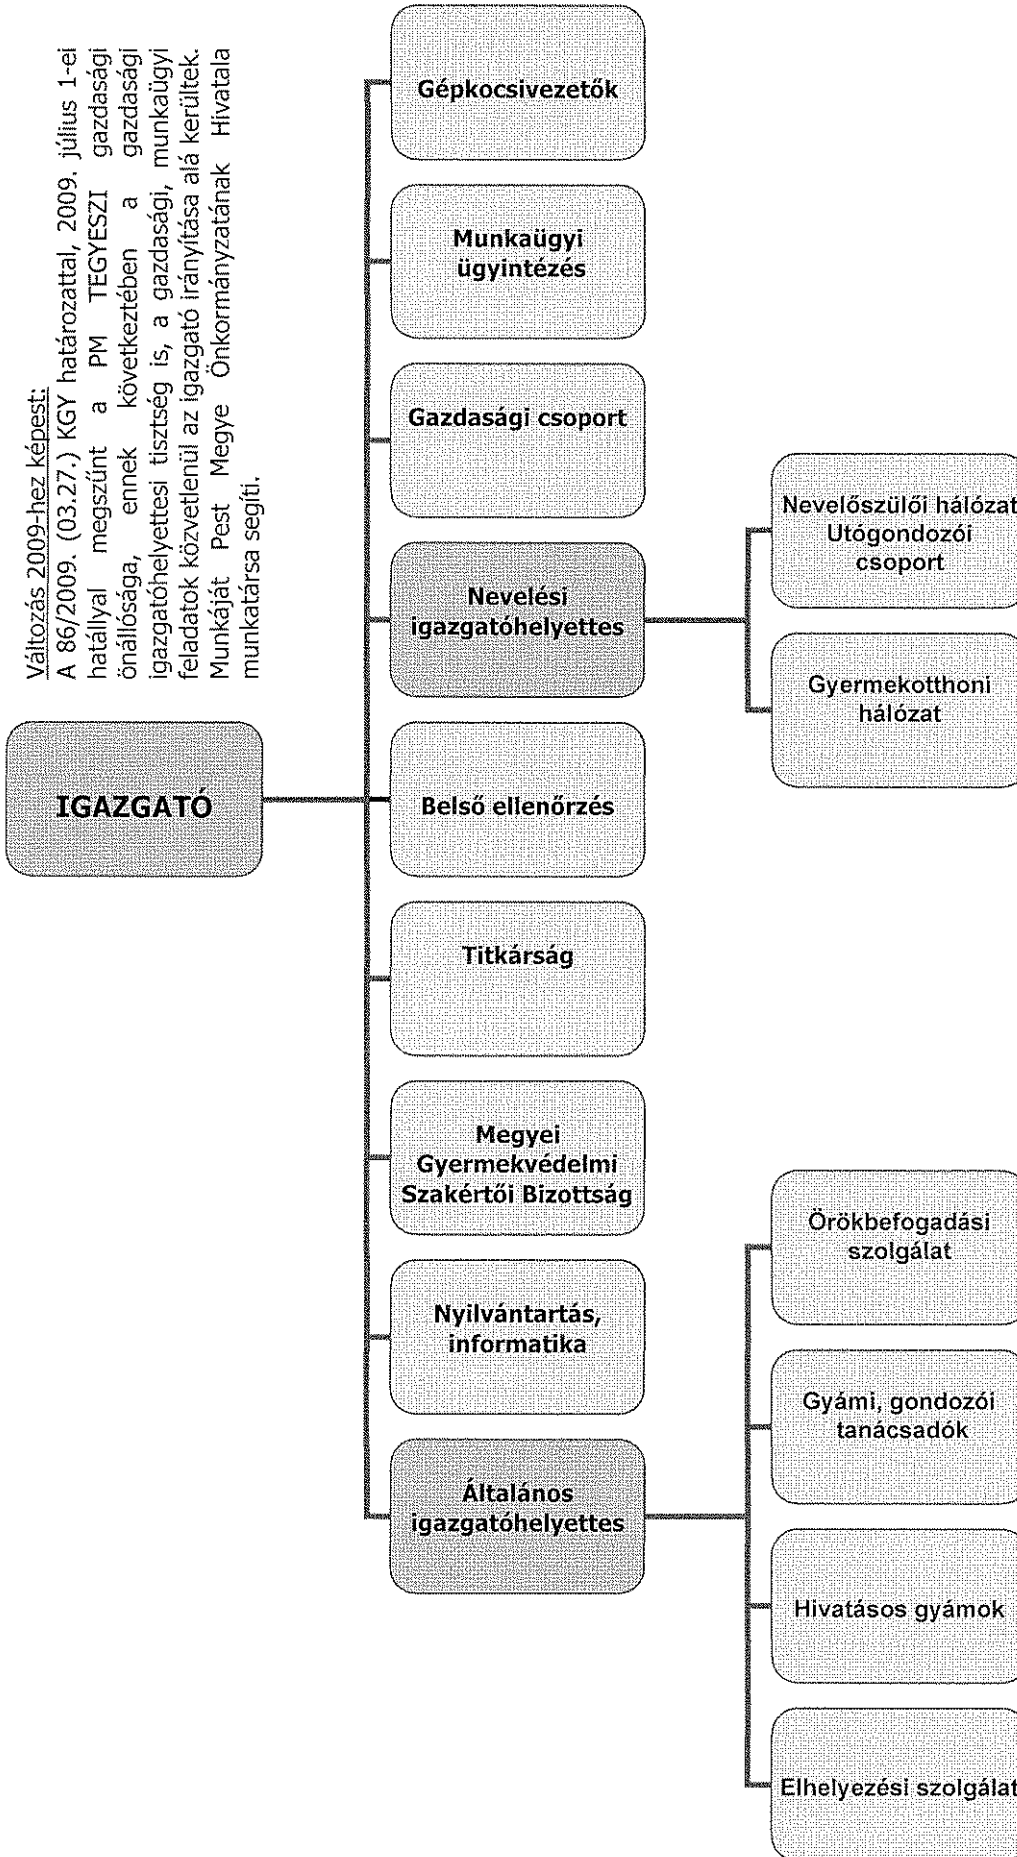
Változás 2009-hez képest:
A 86/2009. (03.27.) KGY határozattal, 2009. július 1-ei hatállyal megszűnt a PM TEGYESZI gazdasági önállósága, ennek következtében a gazdasági igazgatóhelyettesi tisztség is, a gazdasági, munkaügyi feladatok közvetlenül az igazgató irányítása alá kerültek. Munkáját Pest Megye Önkormányzatának Hivatala munkatársa segíti.

IGAZGATÓ

Gépkocsivezetők

Munkaügyi ügyintézés

Gazdasági csoport

Nevelési igazgatóhelyettes

Belső ellenőrzés

Titkárság

Megyei Gyermekvédelmi Szakértői Bizottság

Nyilvántartás, informatika

Általános igazgatóhelyettes

Nevelőszülői hálózat Utógondozói csoport

Gyermekotthoni hálózat

Örökbefogadási szolgálat

Gyámi, gondozói tanácsadók

Hivatásos gyámok

Elhelyezési szolgálat